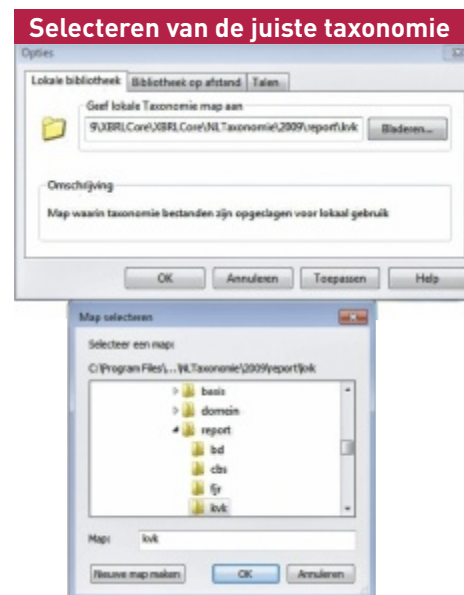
Selecteren van de juiste taxonomie

Opties

Lokale bibliotheek | Bibliotheek op afstand | Talen

Geef lokale Taxonomie map aan

9\XBRL Core\XBRL Core\NLTaxonomie\2009\report\kvk

Bladeren...

Omschrijving

Map waarin taxonomie bestanden zijn opgeslagen voor lokaal gebruik

OK | Annuleren | Toepassen | Help

Map selecteren

Selecteer een map:

C:\Program Files\...\NLTaxonomie\2009\report\kvk

basis

domein

report

bd

cbs

fjr

kvk

Map: kvk

Nieuwe map maken | OK | Annuleren